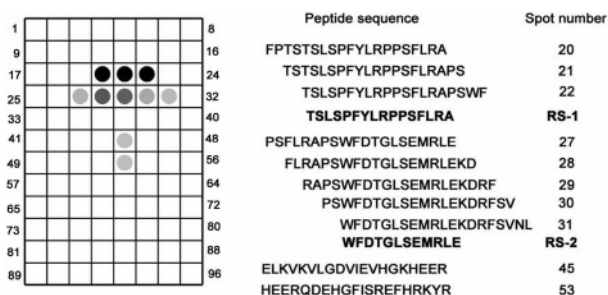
| 1 | | | | | | | | 8 |
|---|---|---|---|---|---|---|---|---|
| 9 | | | | | | | | 16 |
| 17 | | | | | | | | 24 |
| 25 | | | | | | | | 32 |
| 33 | | | | | | | | 40 |
| 41 | | | | | | | | 48 |
| 49 | | | | | | | | 56 |
| 57 | | | | | | | | 64 |
| 65 | | | | | | | | 72 |
| 73 | | | | | | | | 80 |
| 81 | | | | | | | | 88 |
| 89 | | | | | | | | 96 |

| Peptide sequence | Spot number |
|---|---|
| FPTSTSLSPFYLRPPSFLRA | 20 |
| TSTSLSPFYLRPPSFLRAPS | 21 |
| TSLSPFYLRPPSFLRAPSWF | 22 |
| **TSLSPFYLRPPSFLRA** | **RS-1** |
| PSFLRAPSWFDTGLSEMRLE | 27 |
| FLRAPSWFDTGLSEMRLEKD | 28 |
| RAPSWFDTGLSEMRLEKDRF | 29 |
| PSWFDTGLSEMRLEKDRFSV | 30 |
| WFDTGLSEMRLEKDRFSVNL | 31 |
| **WFDTGLSEMRLE** | **RS-2** |
| ELKVKVLGDVIEVHGKHEER | 45 |
| HEERQDEHGFISREFHRKYR | 53 |